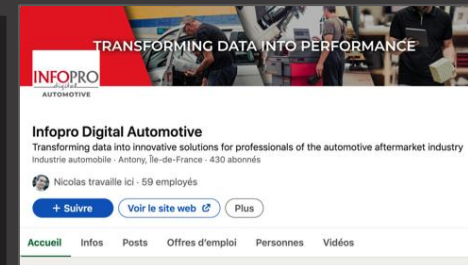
TRANSFORMING DATA INTO PERFORMANCE

INFOPRO digital AUTOMOTIVE

Infopro Digital Automotive

Transforming data into innovative solutions for professionals of the automotive aftermarket industry

Industrie automobile · Antony, Île-de-France · 430 abonnés

Nicolas travaille ici · 59 employés

+ Suivre

Voir le site web

Plus

Accueil Infos Posts Offres d'emploi Personnes Vidéos